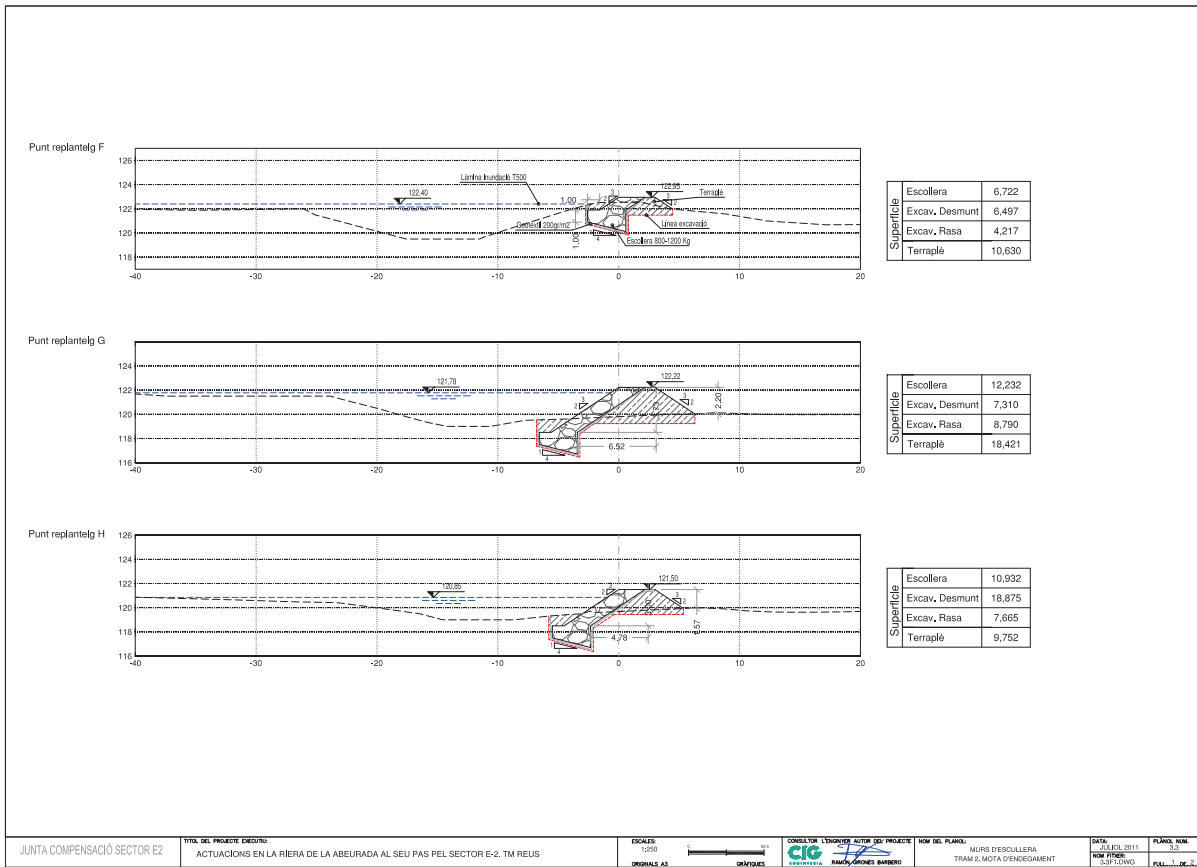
Punt replanteig F

126
124
122
120
118

-40 -30 -20 -10 0 10 20

Làmina Inundació T500
122,40
122,95
Terraplè
1,00
Geotextil 200gr/m2
Línea excavació
Escollera 800-1200 Kg
1,00

| Superfície | |
|---|---|
| Escollera | 6,722 |
| Excav. Desmunt | 6,497 |
| Excav. Rasa | 4,217 |
| Terraplè | 10,630 |

Punt replanteig G

124
122
120
118
116

-40 -30 -20 -10 0 10 20

121,78
122,22
2,20
6,52

| Superfície | |
|---|---|
| Escollera | 12,232 |
| Excav. Desmunt | 7,310 |
| Excav. Rasa | 8,790 |
| Terraplè | 18,421 |

Punt replanteig H

126
124
122
120
118
116

-40 -30 -20 -10 0 10 20

120,85
121,50
4,78
57

| Superfície | |
|---|---|
| Escollera | 10,932 |
| Excav. Desmunt | 18,875 |
| Excav. Rasa | 7,665 |
| Terraplè | 9,752 |

JUNTA COMPENSACIÓ SECTOR E2
TITOL DEL PROJECTE EXECUTIU:
ACTUACIONS EN LA RIERA DE LA ABEURADA AL SEU PAS PEL SECTOR E-2. TM REUS
ESCALES:
1:250
ORIGINALS A3
GRÀFIQUES
CONSULTOR
CIG
L'ENGINYER AUTOR DEL PROJECTE
RAMON GIRONÈS BARBERO
NOM DEL PLANOL:
MURS D'ESCULLERA
TRAM 2. MOTA D'ENDEGAMENT
DATA:
JULIOL 2011
NOM FITXER:
3-3F1.DWG
PLÀNOL NUM.
3.3
FULL 1 DE 2